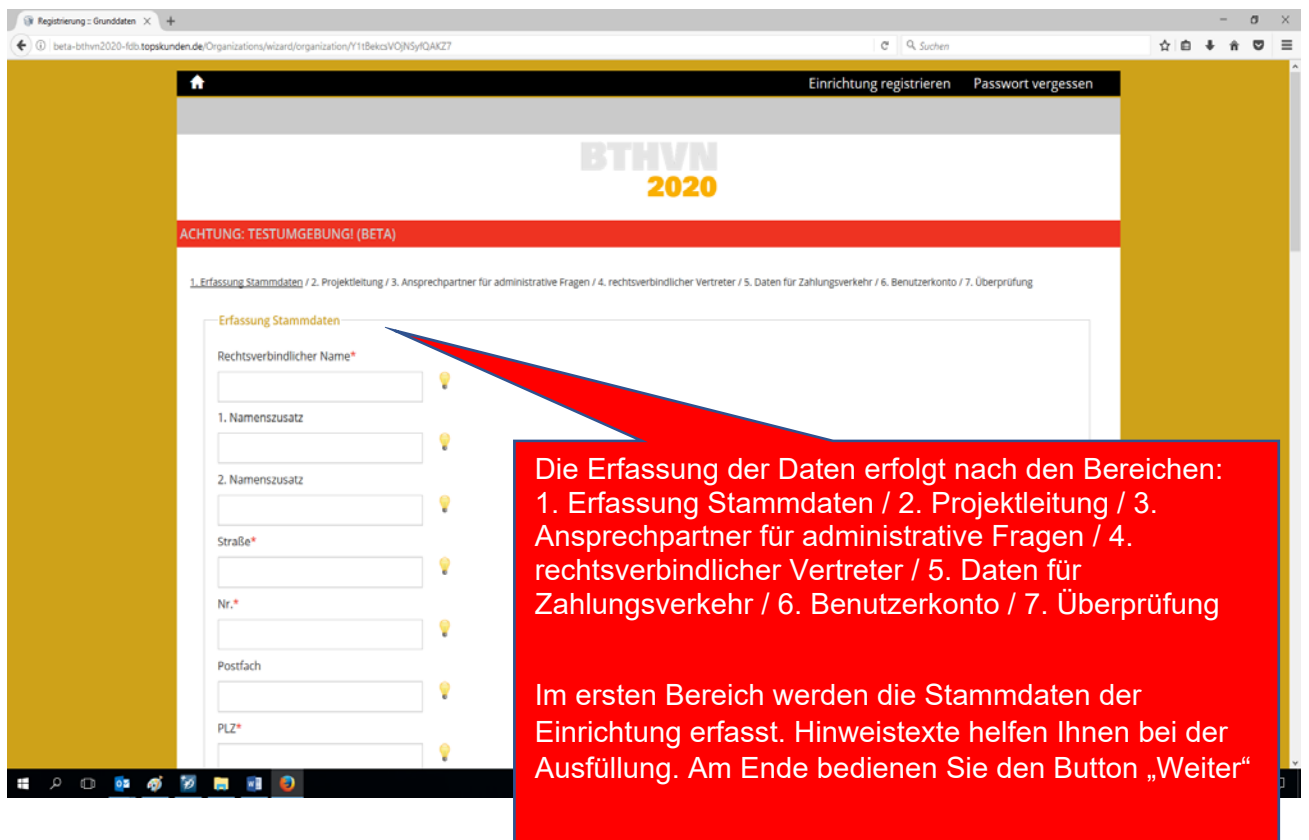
Registrierung :: Grunddaten

beta-bthvn2020-fdb.topskunden.de/Organizations/wizard/organization/Y1tBekcsVOjNSyfQAKZ7

Suchen

Einrichtung registrieren Passwort vergessen

BTHVN 2020

ACHTUNG: TESTUMGEBUNG! (BETA)

1. Erfassung Stammdaten / 2. Projektleitung / 3. Ansprechpartner für administrative Fragen / 4. rechtsverbindlicher Vertreter / 5. Daten für Zahlungsverkehr / 6. Benutzerkonto / 7. Überprüfung

Erfassung Stammdaten

Rechtsverbindlicher Name*

1. Namenszusatz

2. Namenszusatz

Straße*

Nr.*

Postfach

PLZ*

Die Erfassung der Daten erfolgt nach den Bereichen: 1. Erfassung Stammdaten / 2. Projektleitung / 3. Ansprechpartner für administrative Fragen / 4. rechtsverbindlicher Vertreter / 5. Daten für Zahlungsverkehr / 6. Benutzerkonto / 7. Überprüfung

Im ersten Bereich werden die Stammdaten der Einrichtung erfasst. Hinweistexte helfen Ihnen bei der Ausfüllung. Am Ende bedienen Sie den Button „Weiter“